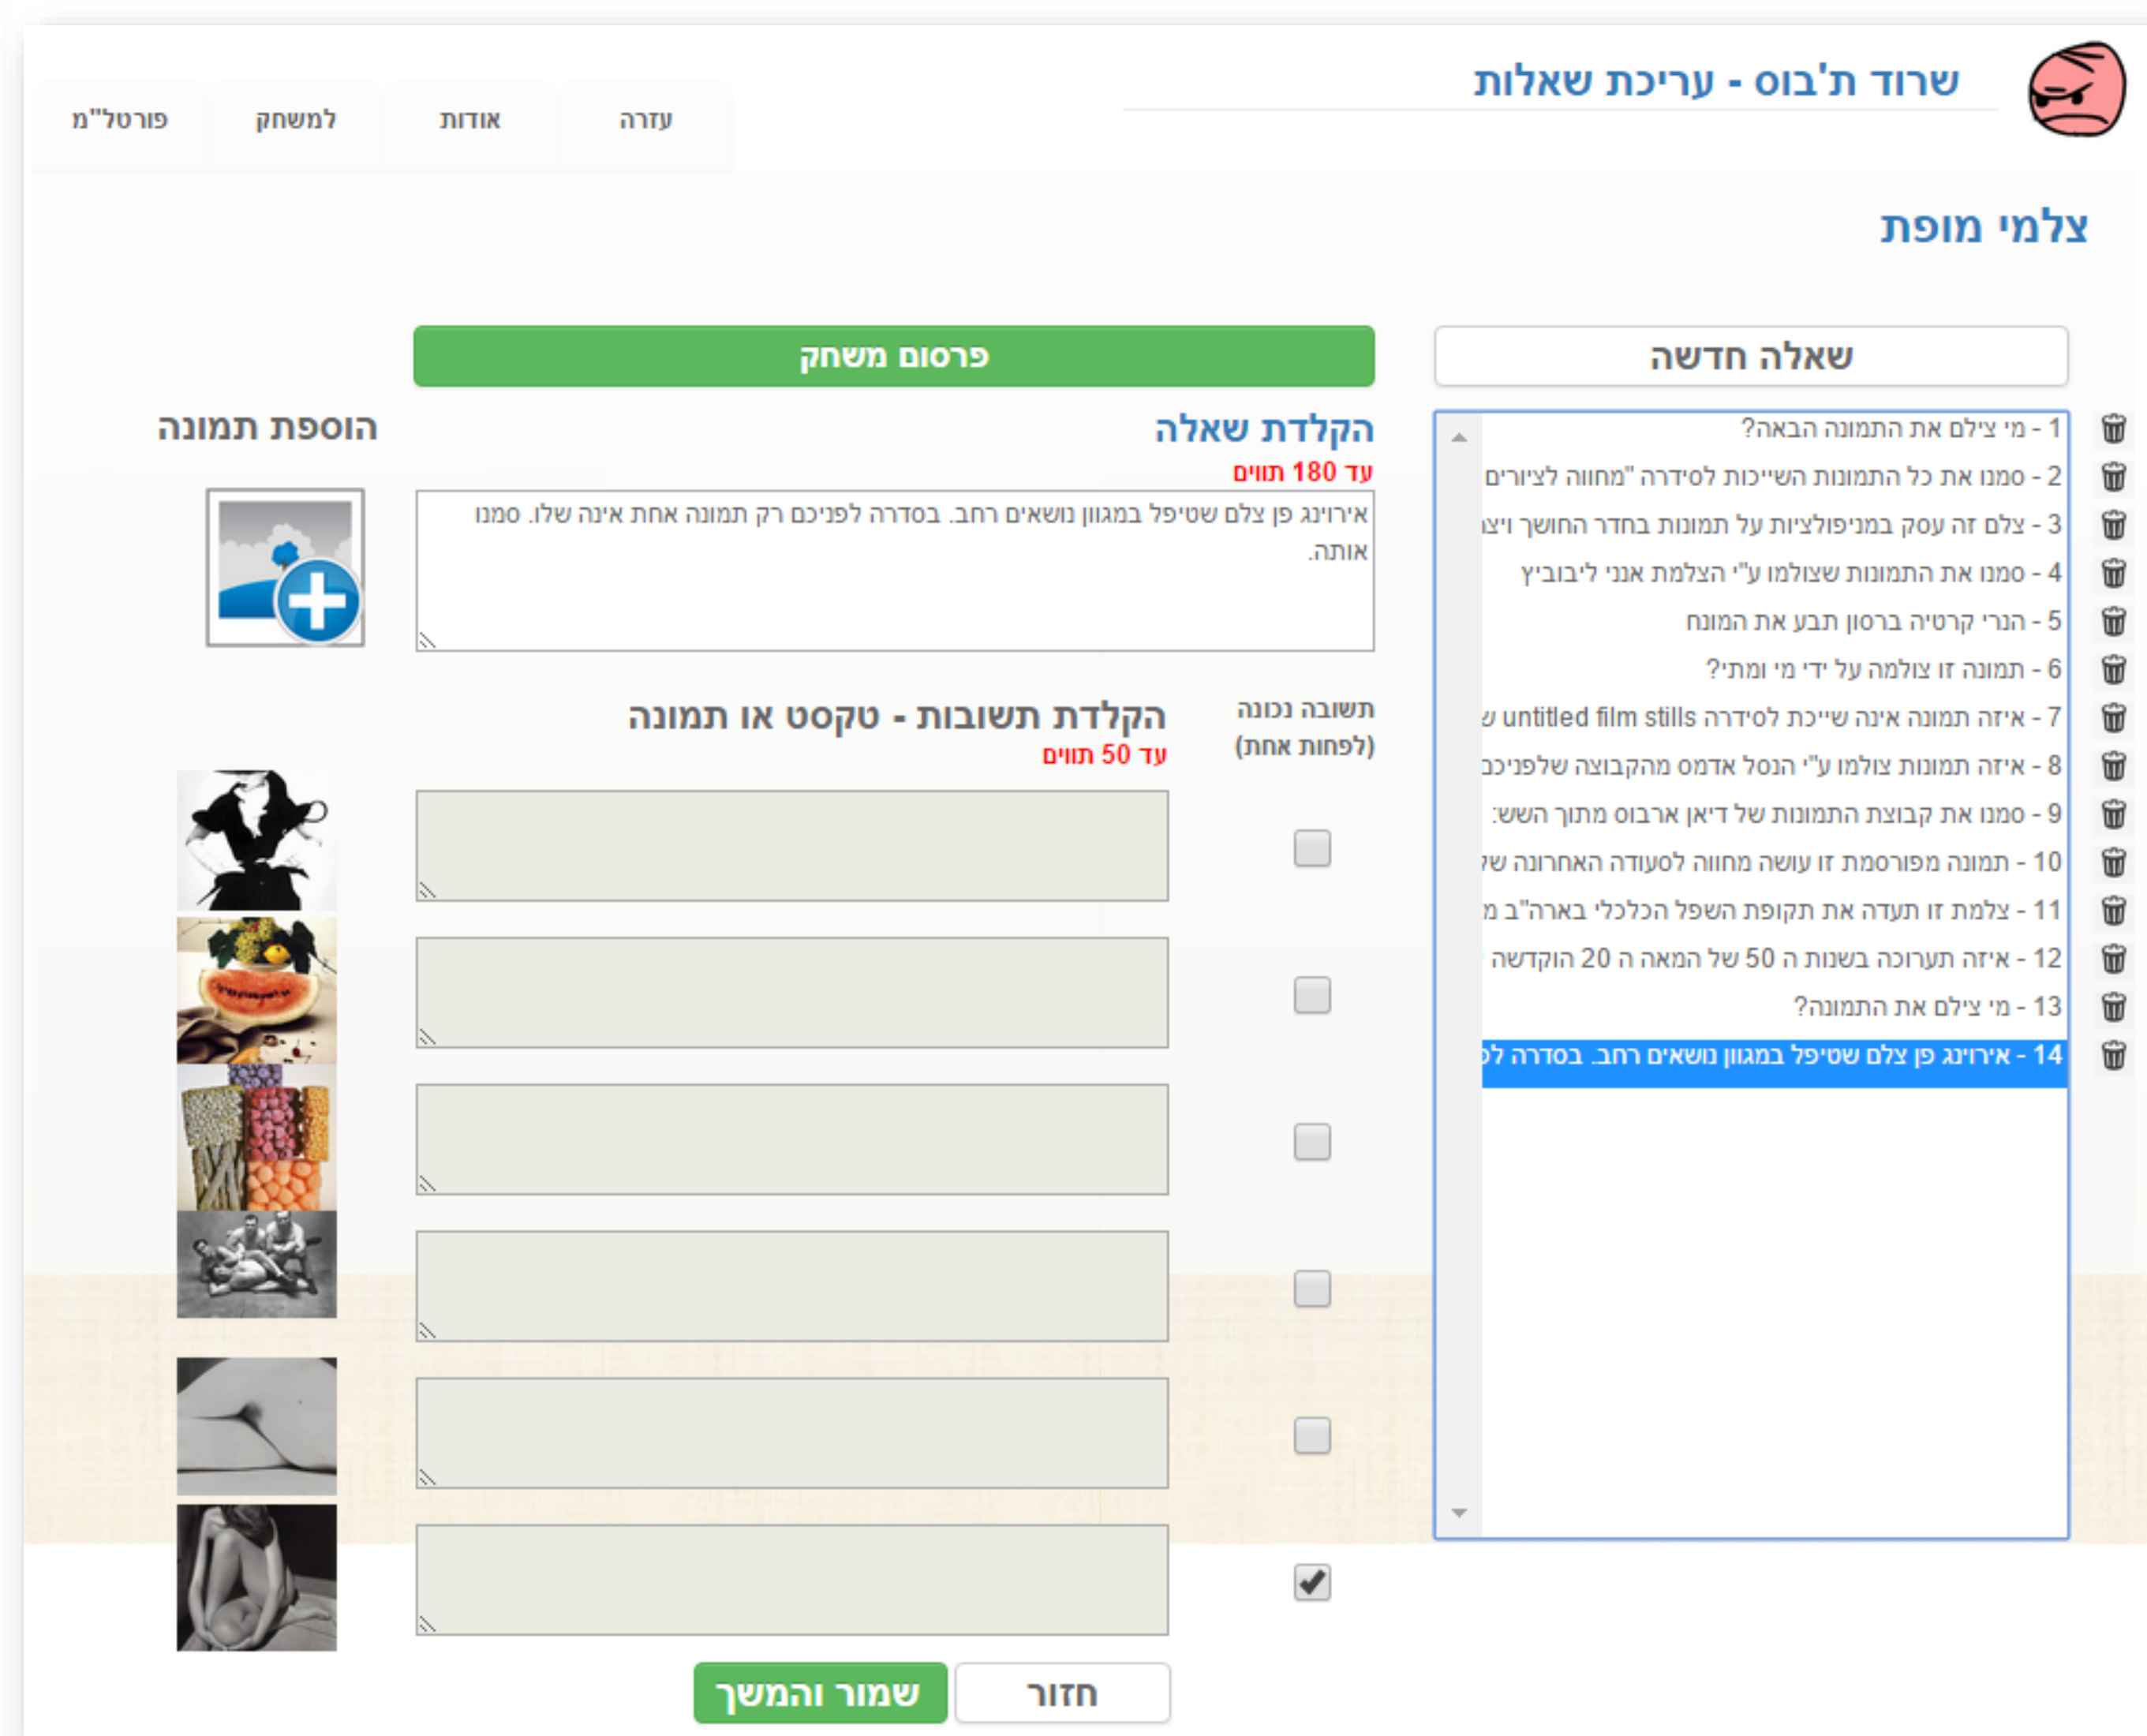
שרוד ת'בוס - עריכת שאלות

עזרה
אודות
למשחק
פורטל"מ

צלמי מופת

שאלה חדשה

1 - מי צילם את התמונה הבאה?
2 - סמנו את כל התמונות השייכות לסידרה "מחווה לציורים
3 - צלם זה עסק במניפולציות על תמונות בחדר החושך ויצ
4 - סמנו את התמונות שצולמו ע"י הצלמת אנני ליבוביץ
5 - הנרי קרטיה ברסון תבע את המונח
6 - תמונה זו צולמה על ידי מי ומתי?
7 - איזה תמונה אינה שייכת לסידרה untitled film stills ש
8 - איזה תמונות צולמו ע"י הנסל אדמס מהקבוצה שלפניכם
9 - סמנו את קבוצת התמונות של דיאן ארבוס מתוך השש:
10 - תמונה מפורסמת זו עושה מחווה לסעודה האחרונה של
11 - צלמת זו תעדה את תקופת השפל הכלכלי בארה"ב מ
12 - איזה תערוכה בשנות ה 50 של המאה ה 20 הוקדשה
13 - מי צילם את התמונה?
14 - אירוינג פן צלם שטיפל במגוון נושאים רחב. בסדרה לפ

פרסום משחק

הקלדת שאלה
עד 180 תווים

אירוינג פן צלם שטיפל במגוון נושאים רחב. בסדרה לפניכם רק תמונה אחת אינה שלו. סמנו אותה.

הוספת תמונה

תשובה נכונה (לפחות אחת)

הקלדת תשובות - טקסט או תמונה
עד 50 תווים

חזור
שמור והמשך